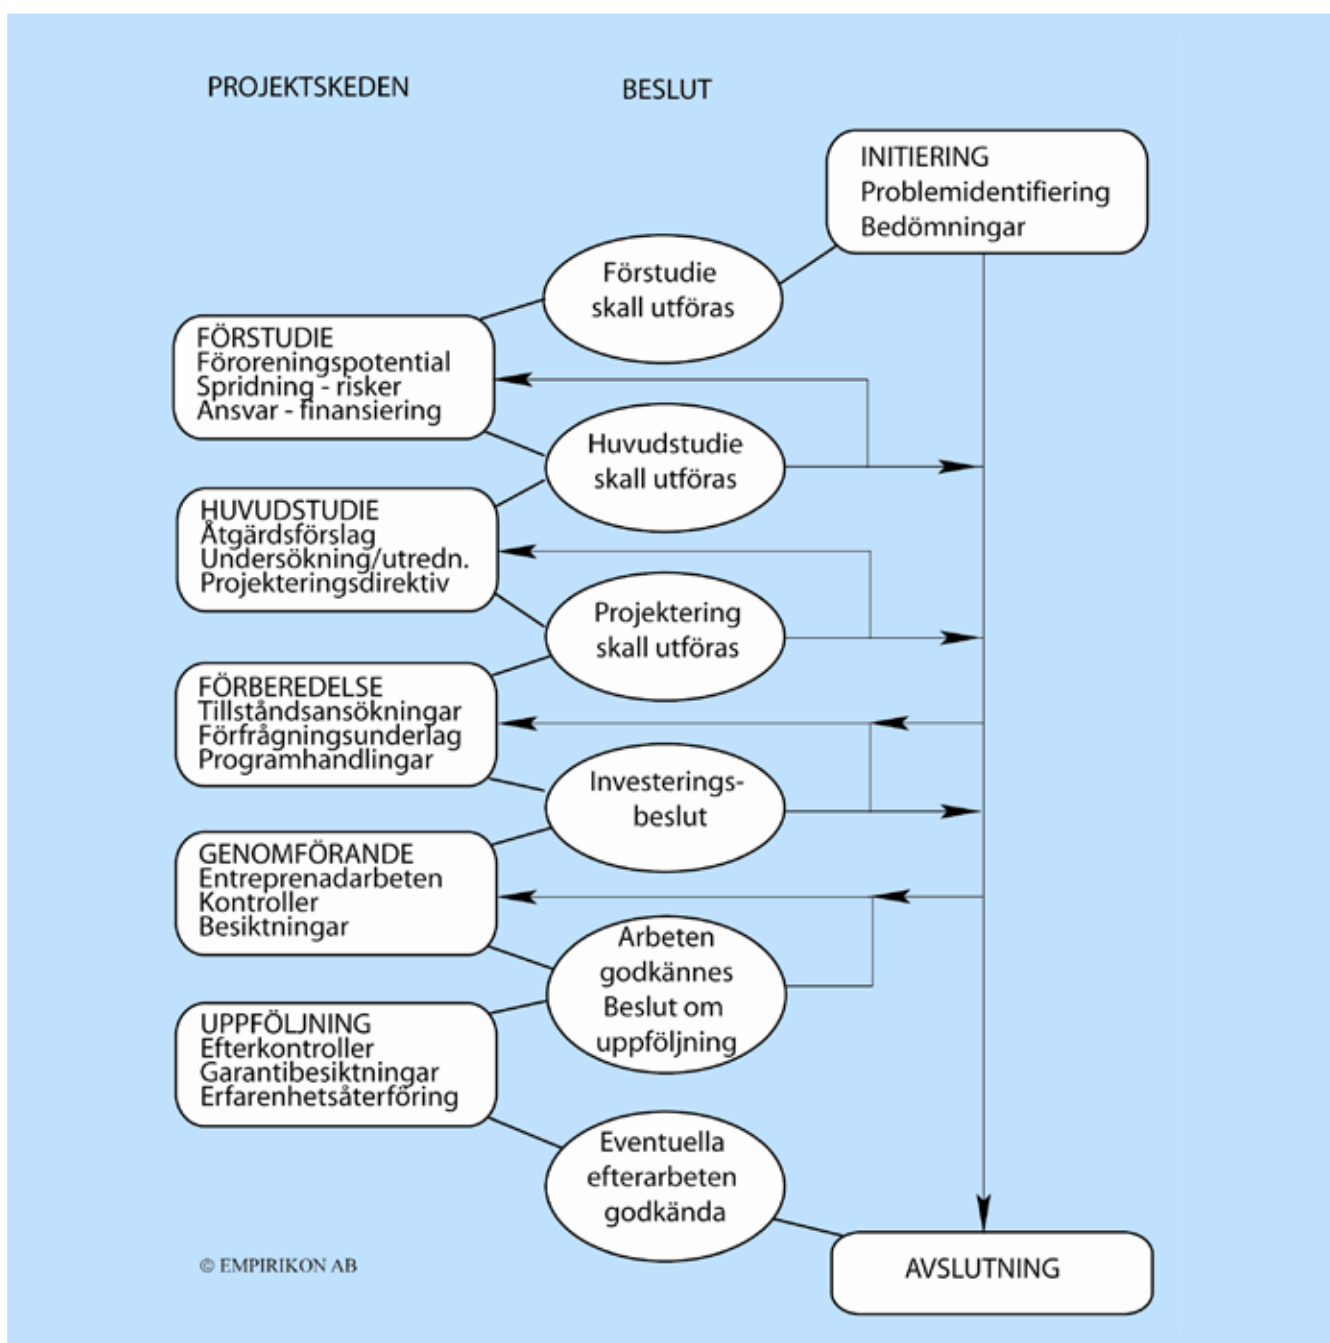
PROJEKTSKEDEN

BESLUT

INITIERING
Problemidentifiering
Bedömningar

Förstudie skall utföras

FÖRSTUDIE
Föroreningspotential
Spridning - risker
Ansvar - finansiering

Huvudstudie skall utföras

HUVUDSTUDIE
Åtgärdsförslag
Undersökning/utredn.
Projekteringsdirektiv

Projektering skall utföras

FÖRBEREDELSE
Tillståndsansökningar
Förfrågningsunderlag
Programhandlingar

Investeringsbeslut

GENOMFÖRANDE
Entreprenadarbeten
Kontroller
Besiktningar

Arbeten godkännes
Beslut om uppföljning

UPPFÖLJNING
Efterkontroller
Garantibesiktningar
Erfarenhetsåterföring

Eventuella efterarbeten godkända

© EMPIRIKON AB

AVSLUTNING